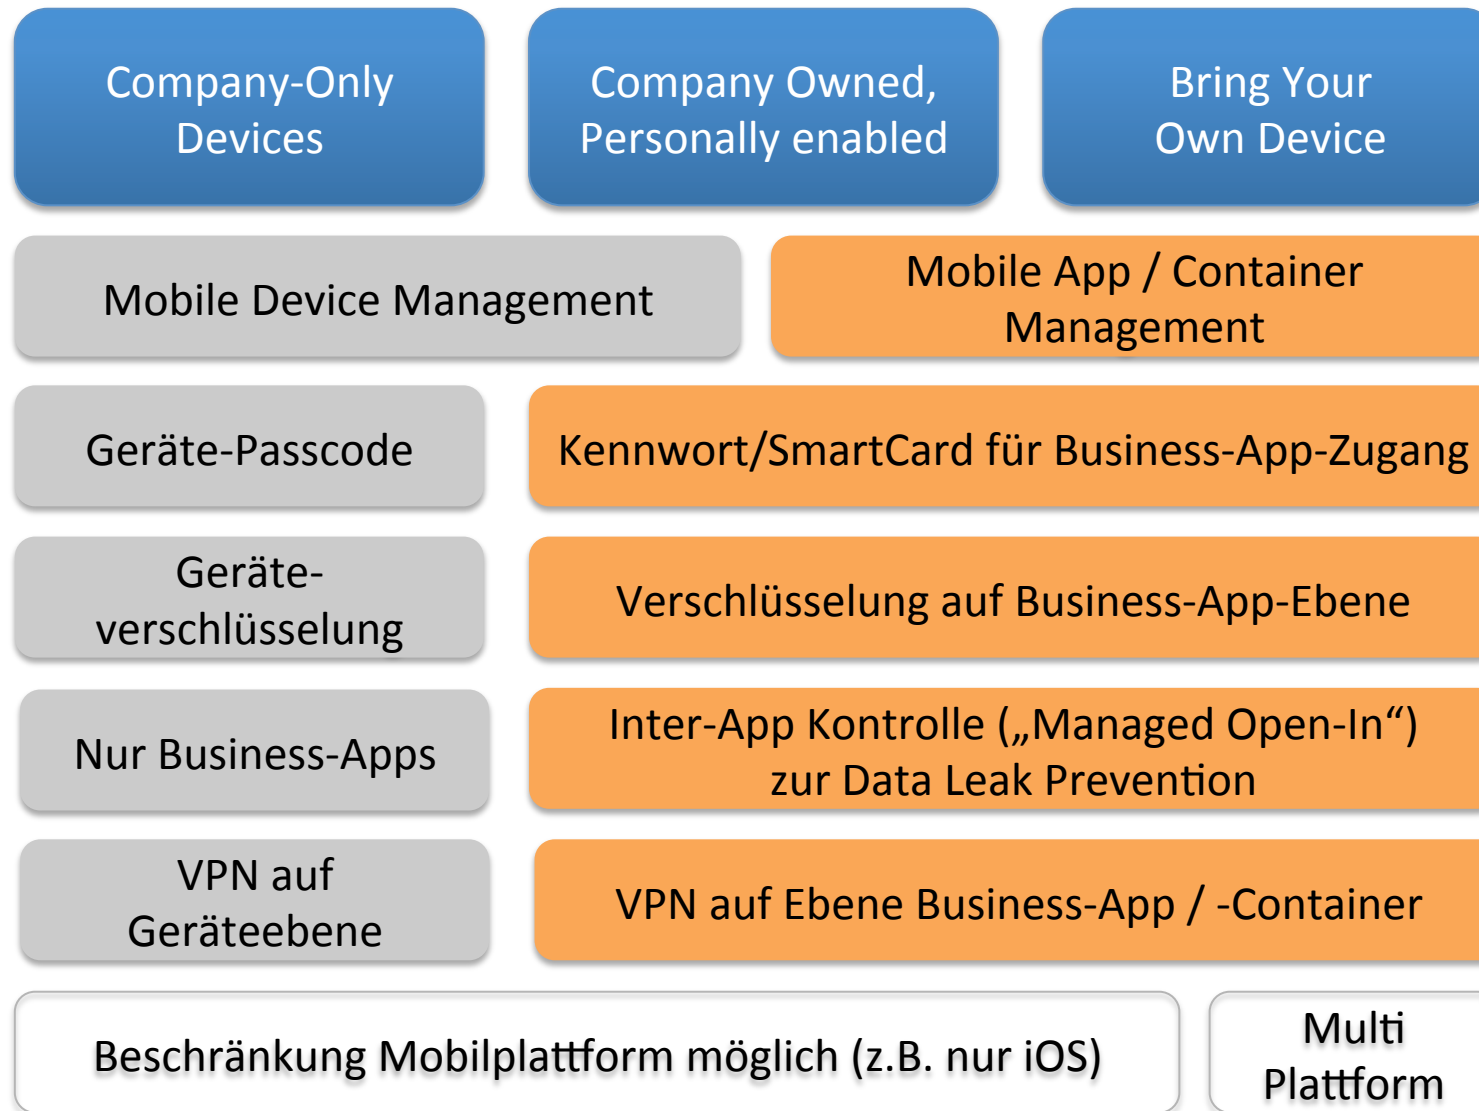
Company-Only Devices

Company Owned, Personally enabled

Bring Your Own Device

Mobile Device Management

Mobile App / Container Management

Geräte-Passcode

Kennwort/SmartCard für Business-App-Zugang

Geräteverschlüsselung

Verschlüsselung auf Business-App-Ebene

Nur Business-Apps

Inter-App Kontrolle („Managed Open-In“) zur Data Leak Prevention

VPN auf Geräteebene

VPN auf Ebene Business-App / -Container

Beschränkung Mobilplattform möglich (z.B. nur iOS)

Multi Plattform